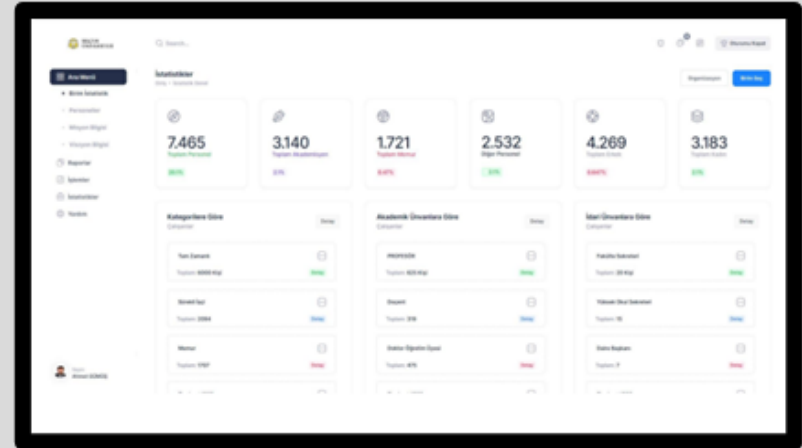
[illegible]

Search...

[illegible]

Ana Menü

Birim İstatistik

Personeller

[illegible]

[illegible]

Raporlar

İşlemler

İstatistikler

Yardım

İstatistikler

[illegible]

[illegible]

Birim Seç

7.465
Toplam Personel
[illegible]

3.140
Toplam Akademisyen
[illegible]

1.721
Toplam Memur
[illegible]

2.532
Diğer Personel
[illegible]

4.269
Toplam Erkek
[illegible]

3.183
Toplam Kadın
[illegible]

Kategorilere Göre
Çalışanlar
Detay

Tam Zamanlı
Toplam: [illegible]
Detay

Sürekli İşçi
Toplam: 2084
Detay

Memur
Toplam: 1797
Detay

Akademik Ünvanlara Göre
Çalışanlar
Detay

PROFESÖR
Toplam: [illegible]
Detay

Doçent
Toplam: 319
Detay

Doktor Öğretim Üyesi
Toplam: 475
Detay

İdari Ünvanlara Göre
Çalışanlar
Detay

Fakülte Sekreteri
Toplam: 20 Kişi
Detay

Yüksek Okul Sekreteri
Toplam: 13
Detay

Daire Başkanı
Toplam: 7
Detay

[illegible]
Ahmet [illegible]